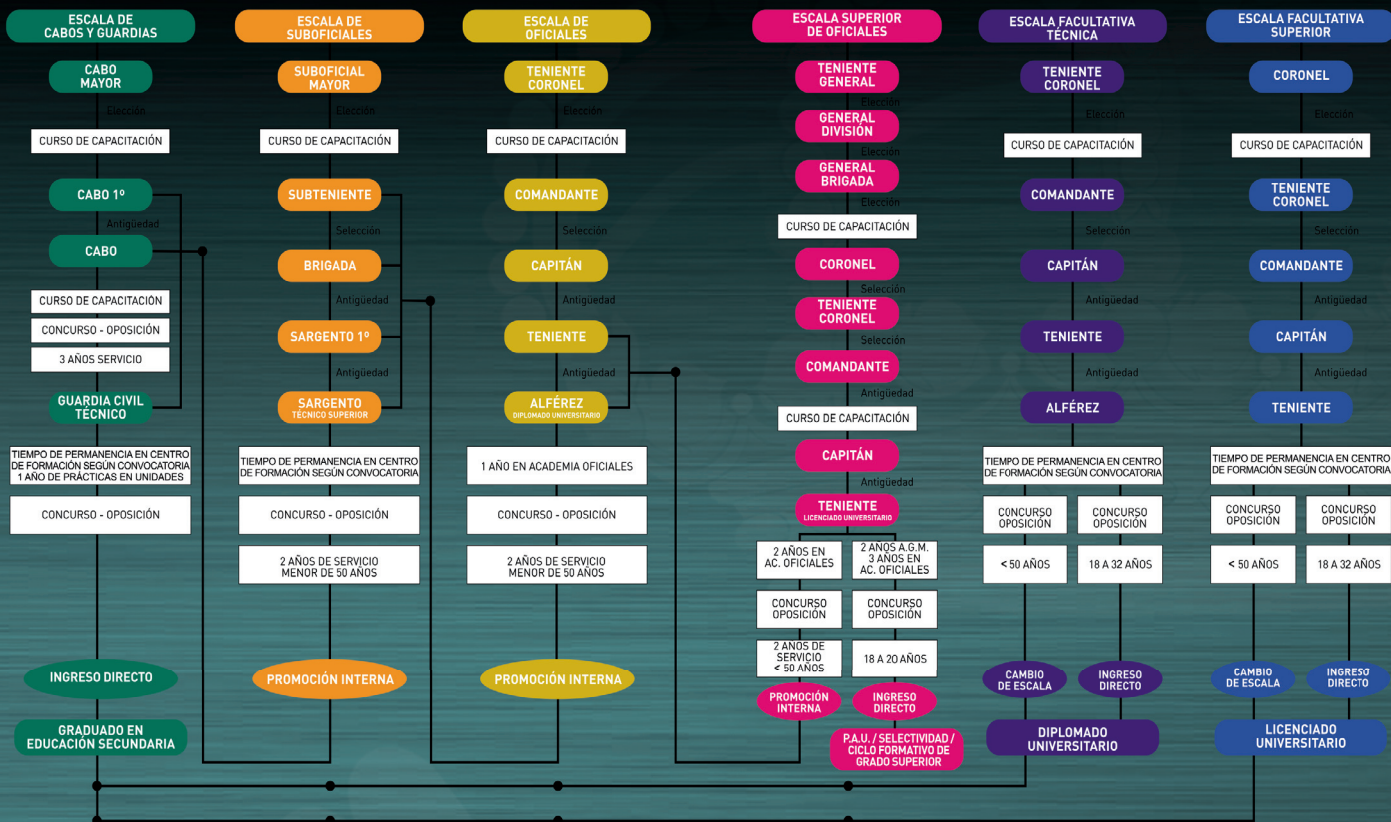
ESCALA DE CABOS Y GUARDIAS

CABO MAYOR
Elección
CURSO DE CAPACITACIÓN
CABO 1º
Antigüedad
CABO
CURSO DE CAPACITACIÓN
CONCURSO - OPOSICIÓN
3 AÑOS SERVICIO
GUARDIA CIVIL TÉCNICO
TIEMPO DE PERMANENCIA EN CENTRO DE FORMACIÓN SEGÚN CONVOCATORIA 1 AÑO DE PRÁCTICAS EN UNIDADES
CONCURSO - OPOSICIÓN
INGRESO DIRECTO
GRADUADO EN EDUCACIÓN SECUNDARIA

ESCALA DE SUBOFICIALES

SUBOFICIAL MAYOR
Elección
CURSO DE CAPACITACIÓN
SUBTENIENTE
Selección
BRIGADA
Antigüedad
SARGENTO 1º
Antigüedad
SARGENTO
TÉCNICO SUPERIOR
TIEMPO DE PERMANENCIA EN CENTRO DE FORMACIÓN SEGÚN CONVOCATORIA
CONCURSO - OPOSICIÓN
2 AÑOS DE SERVICIO MENOR DE 50 AÑOS
PROMOCIÓN INTERNA

ESCALA DE OFICIALES

TENIENTE CORONEL
Elección
CURSO DE CAPACITACIÓN
COMANDANTE
Selección
CAPITÁN
Antigüedad
TENIENTE
Antigüedad
ALFÉREZ
DIPLOMADO UNIVERSITARIO
1 AÑO EN ACADEMIA OFICIALES
CONCURSO - OPOSICIÓN
2 AÑOS DE SERVICIO MENOR DE 50 AÑOS
PROMOCIÓN INTERNA

ESCALA SUPERIOR DE OFICIALES

TENIENTE GENERAL
Elección
GENERAL DIVISIÓN
Elección
GENERAL BRIGADA
Elección
CURSO DE CAPACITACIÓN
CORONEL
Selección
TENIENTE CORONEL
Selección
COMANDANTE
Antigüedad
CURSO DE CAPACITACIÓN
CAPITÁN
Antigüedad
TENIENTE
LICENCIADO UNIVERSITARIO
2 AÑOS EN AC. OFICIALES
2 AÑOS A.G.M. 3 AÑOS EN AC. OFICIALES
CONCURSO OPOSICIÓN
CONCURSO OPOSICIÓN
2 AÑOS DE SERVICIO < 50 AÑOS
18 A 20 AÑOS
PROMOCIÓN INTERNA
INGRESO DIRECTO
P.A.U. / SELECTIVIDAD / CICLO FORMATIVO DE GRADO SUPERIOR

ESCALA FACULTATIVA TÉCNICA

TENIENTE CORONEL
Elección
CURSO DE CAPACITACIÓN
COMANDANTE
Selección
CAPITÁN
Antigüedad
TENIENTE
Antigüedad
ALFÉREZ
TIEMPO DE PERMANENCIA EN CENTRO DE FORMACIÓN SEGÚN CONVOCATORIA
CONCURSO OPOSICIÓN
CONCURSO OPOSICIÓN
< 50 AÑOS
18 A 32 AÑOS
CAMBIO DE ESCALA
INGRESO DIRECTO
DIPLOMADO UNIVERSITARIO

ESCALA FACULTATIVA SUPERIOR

CORONEL
Elección
CURSO DE CAPACITACIÓN
TENIENTE CORONEL
Selección
COMANDANTE
Antigüedad
CAPITÁN
Antigüedad
TENIENTE
TIEMPO DE PERMANENCIA EN CENTRO DE FORMACIÓN SEGÚN CONVOCATORIA
CONCURSO OPOSICIÓN
CONCURSO OPOSICIÓN
< 50 AÑOS
18 A 32 AÑOS
CAMBIO DE ESCALA
INGRESO DIRECTO
LICENCIADO UNIVERSITARIO